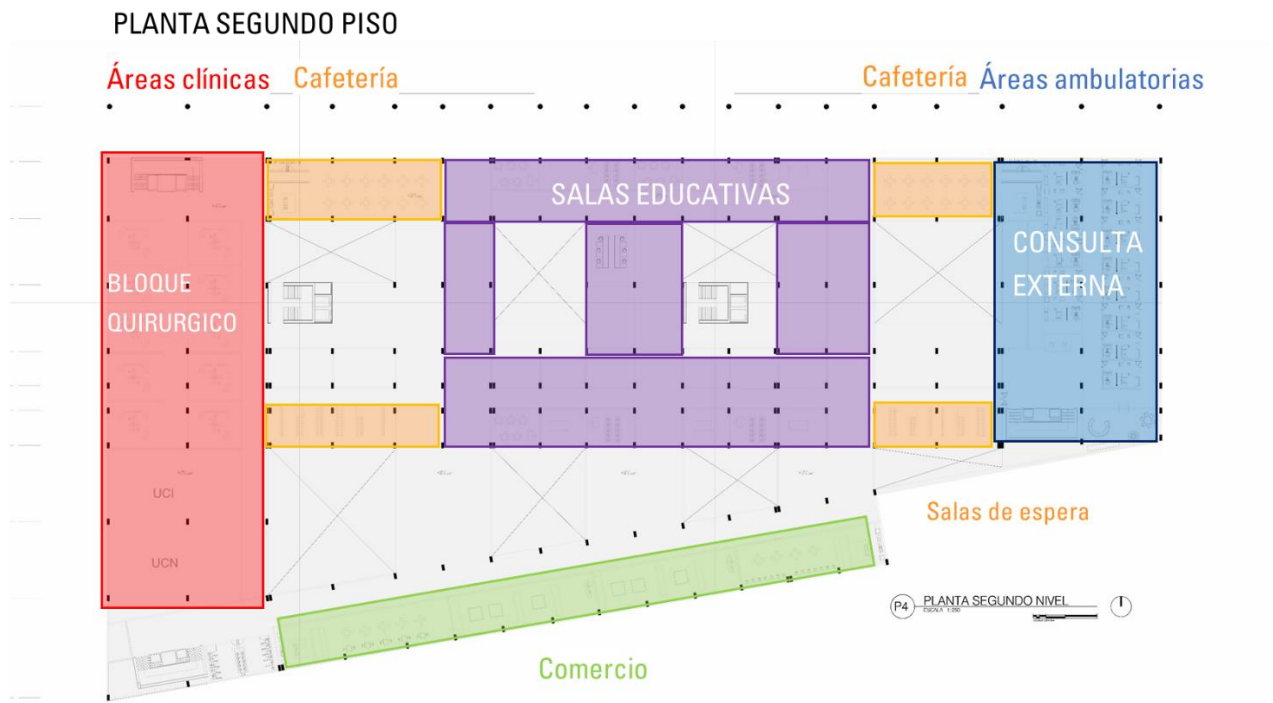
PLANTA SEGUNDO PISO

Áreas clínicas Cafetería

Cafetería Áreas ambulatorias

SALAS EDUCATIVAS

BLOQUE QUIRURGICO

CONSULTA EXTERNA

UCI

UCN

Salas de espera

P4 PLANTA SEGUNDO NIVEL
ESCALA 1:250

Comercio